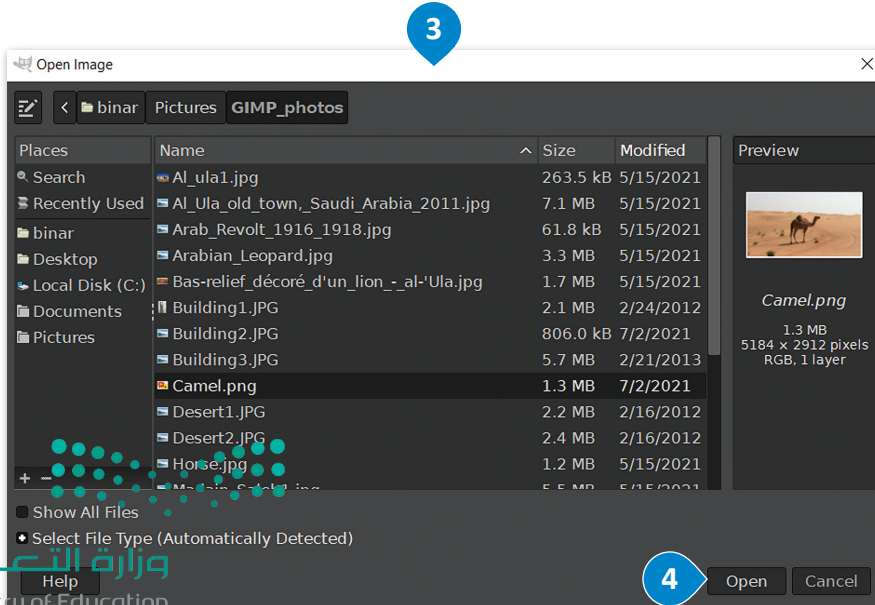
3

Open Image

binar | Pictures | GIMP_photos

Places
Search
Recently Used
binar
Desktop
Local Disk (C:)
Documents
Pictures

| Name | Size | Modified |
|---|---|---|
| Al_ula1.jpg | 263.5 kB | 5/15/2021 |
| Al_Ula_old_town,_Saudi_Arabia_2011.jpg | 7.1 MB | 5/15/2021 |
| Arab_Revolt_1916_1918.jpg | 61.8 kB | 5/15/2021 |
| Arabian_Leopard.jpg | 3.3 MB | 5/15/2021 |
| Bas-relief_décoré_d'un_lion_-_al-'Ula.jpg | 1.7 MB | 5/15/2021 |
| Building1.JPG | 2.1 MB | 2/24/2012 |
| Building2.JPG | 806.0 kB | 7/2/2021 |
| Building3.JPG | 5.7 MB | 2/21/2013 |
| Camel.png | 1.3 MB | 7/2/2021 |
| Desert1.JPG | 2.2 MB | 2/16/2012 |
| Desert2.JPG | 2.4 MB | 2/16/2012 |
| Horse.jpg | 1.2 MB | 5/15/2021 |
| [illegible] | 5.5 MB | 5/15/2021 |

Preview
Camel.png
1.3 MB
5184 × 2912 pixels
RGB, 1 layer

+ −

Show All Files
Select File Type (Automatically Detected)

وزارة التع
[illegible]y of Education

Help
4
Open
Cancel